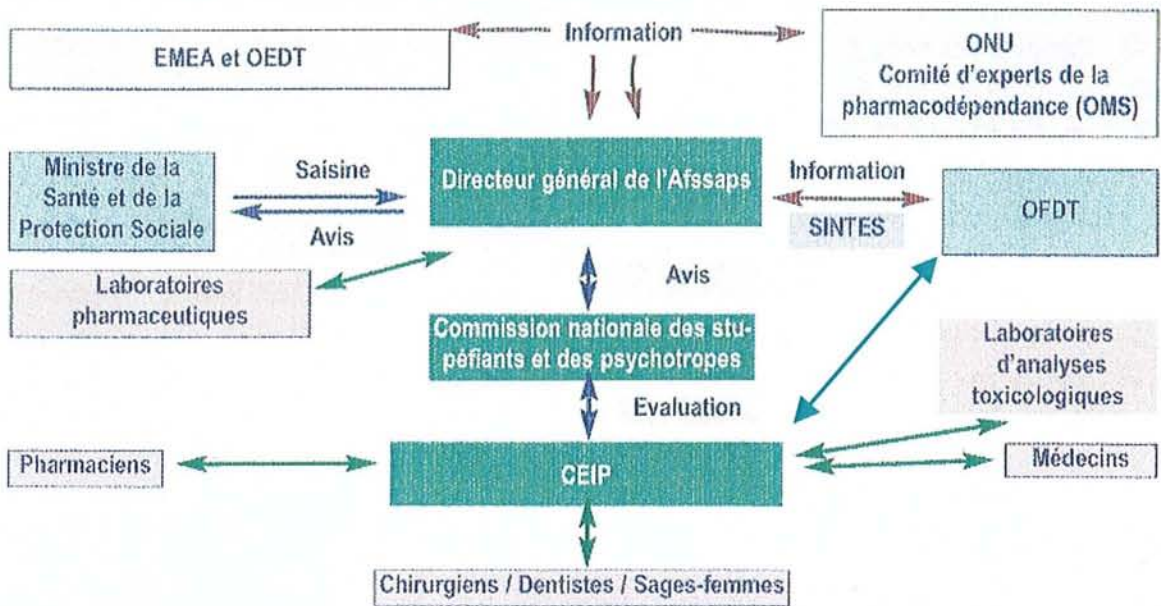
EMEA et OEDT

Information

ONU
Comité d'experts de la pharmacodépendance (OMS)

Ministre de la Santé et de la Protection Sociale

Saisine

Avis

Directeur général de l'Afssaps

Information

SINTES

OFDT

Laboratoires pharmaceutiques

Avis

Commission nationale des stupéfiants et des psychotropes

Laboratoires d'analyses toxicologiques

Evaluation

Pharmaciens

CEIP

Médecins

Chirurgiens / Dentistes / Sages-femmes